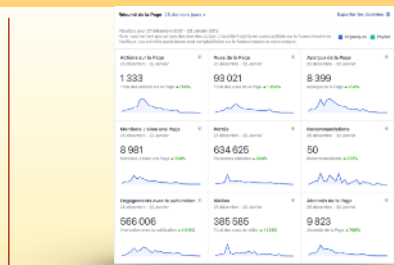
Résumé de la Page 28 derniers jours

Exporter les données

Actions sur la Page
28 décembre – 24 janvier
1 333

Vues de la Page
28 décembre – 24 janvier
93 021

Aperçus de la Page
28 décembre – 24 janvier
8 399

Mentions J'aime une Page
28 décembre – 24 janvier
8 981

Portée
28 décembre – 24 janvier
634 625

Recommandations
28 décembre – 24 janvier
50

Engagements avec la publication
28 décembre – 24 janvier
566 006

Vidéos
28 décembre – 24 janvier
385 585

Abonnés de la Page
28 décembre – 24 janvier
9 823